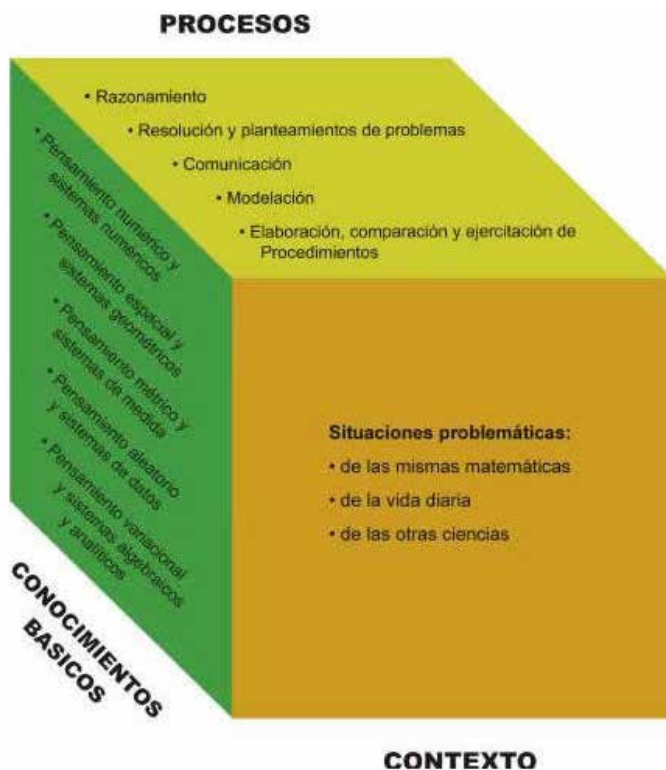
PROCESOS

• Razonamiento

• Resolución y planteamientos de problemas

• Comunicación

• Modelación

• Elaboración, comparación y ejercitación de Procedimientos

• Pensamiento numérico y sistemas numéricos

• Pensamiento espacial y sistemas geométricos

• Pensamiento métrico y sistemas de medida

• Pensamiento aleatorio y sistemas de datos

• Pensamiento variacional y sistemas algebraicos y analíticos

Situaciones problemáticas:

• de las mismas matemáticas

• de la vida diaria

• de las otras ciencias

CONOCIMIENTOS BASICOS

CONTEXTO